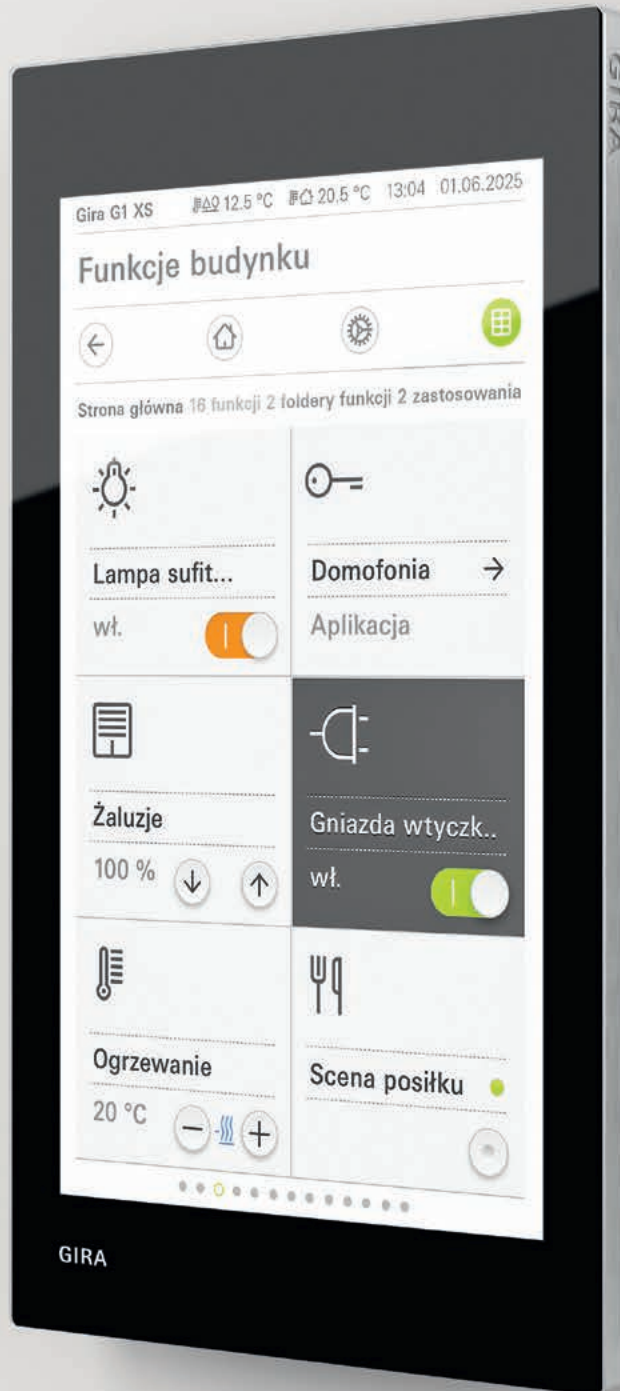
GIRA

Gira G1 XS 12.5 °C 20.5 °C 13:04 01.06.2025

Funkcje budynku

Strona główna 16 funkcji 2 foldery funkcji 2 zastosowania

Lampa sufit...
wł.

Domofonia →
Aplikacja

Żaluzje
100 %

Gniazda wtyczk..
wł.

Ogrzewanie
20 °C

Scena posiłku

GIRA